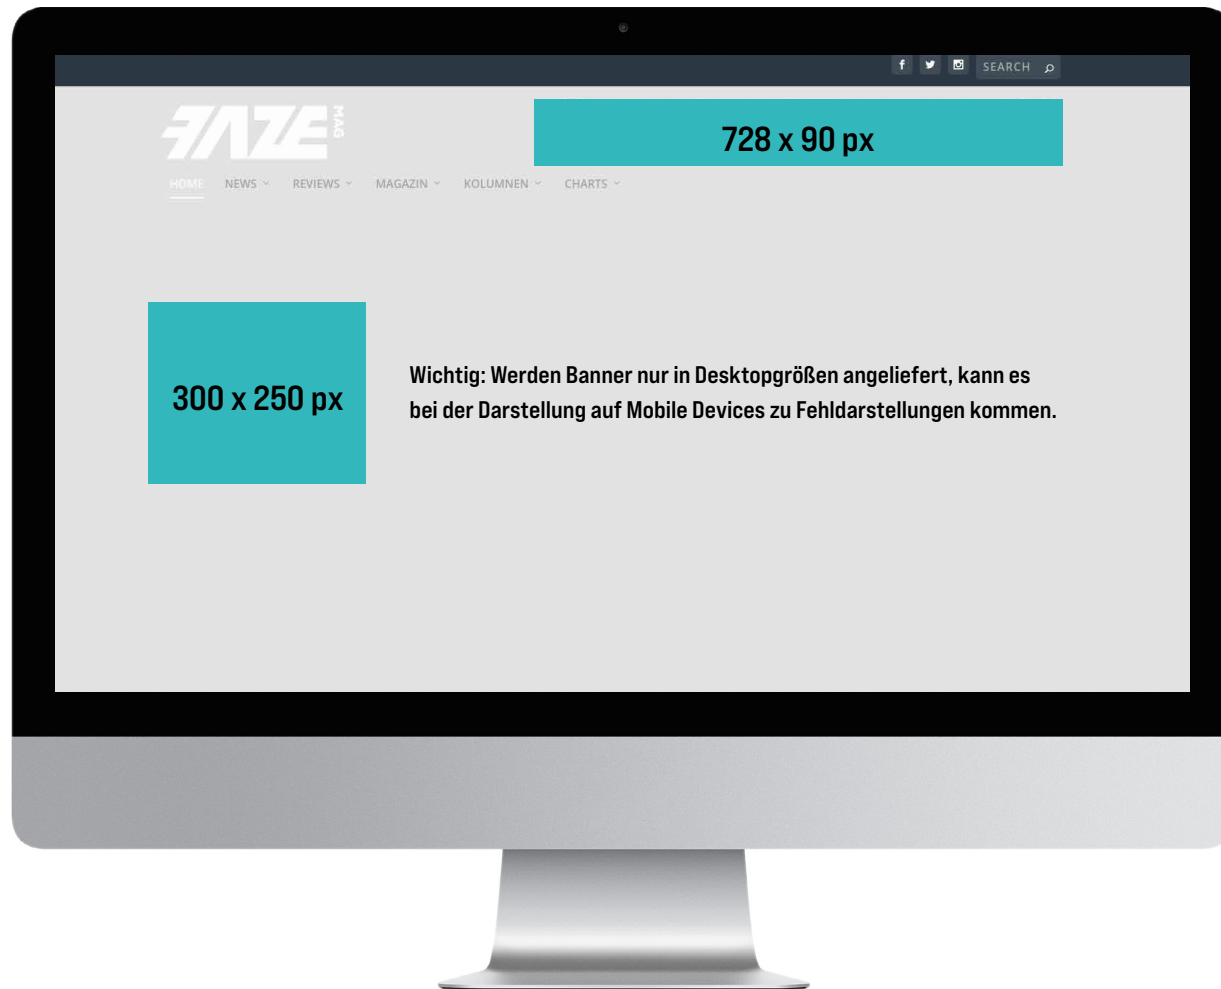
f SEARCH

FAZE MAG

728 x 90 px

HOME NEWS REVIEWS MAGAZIN KOLUMNEN CHARTS

300 x 250 px

Wichtig: Werden Banner nur in Desktopgrößen angeliefert, kann es bei der Darstellung auf Mobile Devices zu Fehldarstellungen kommen.